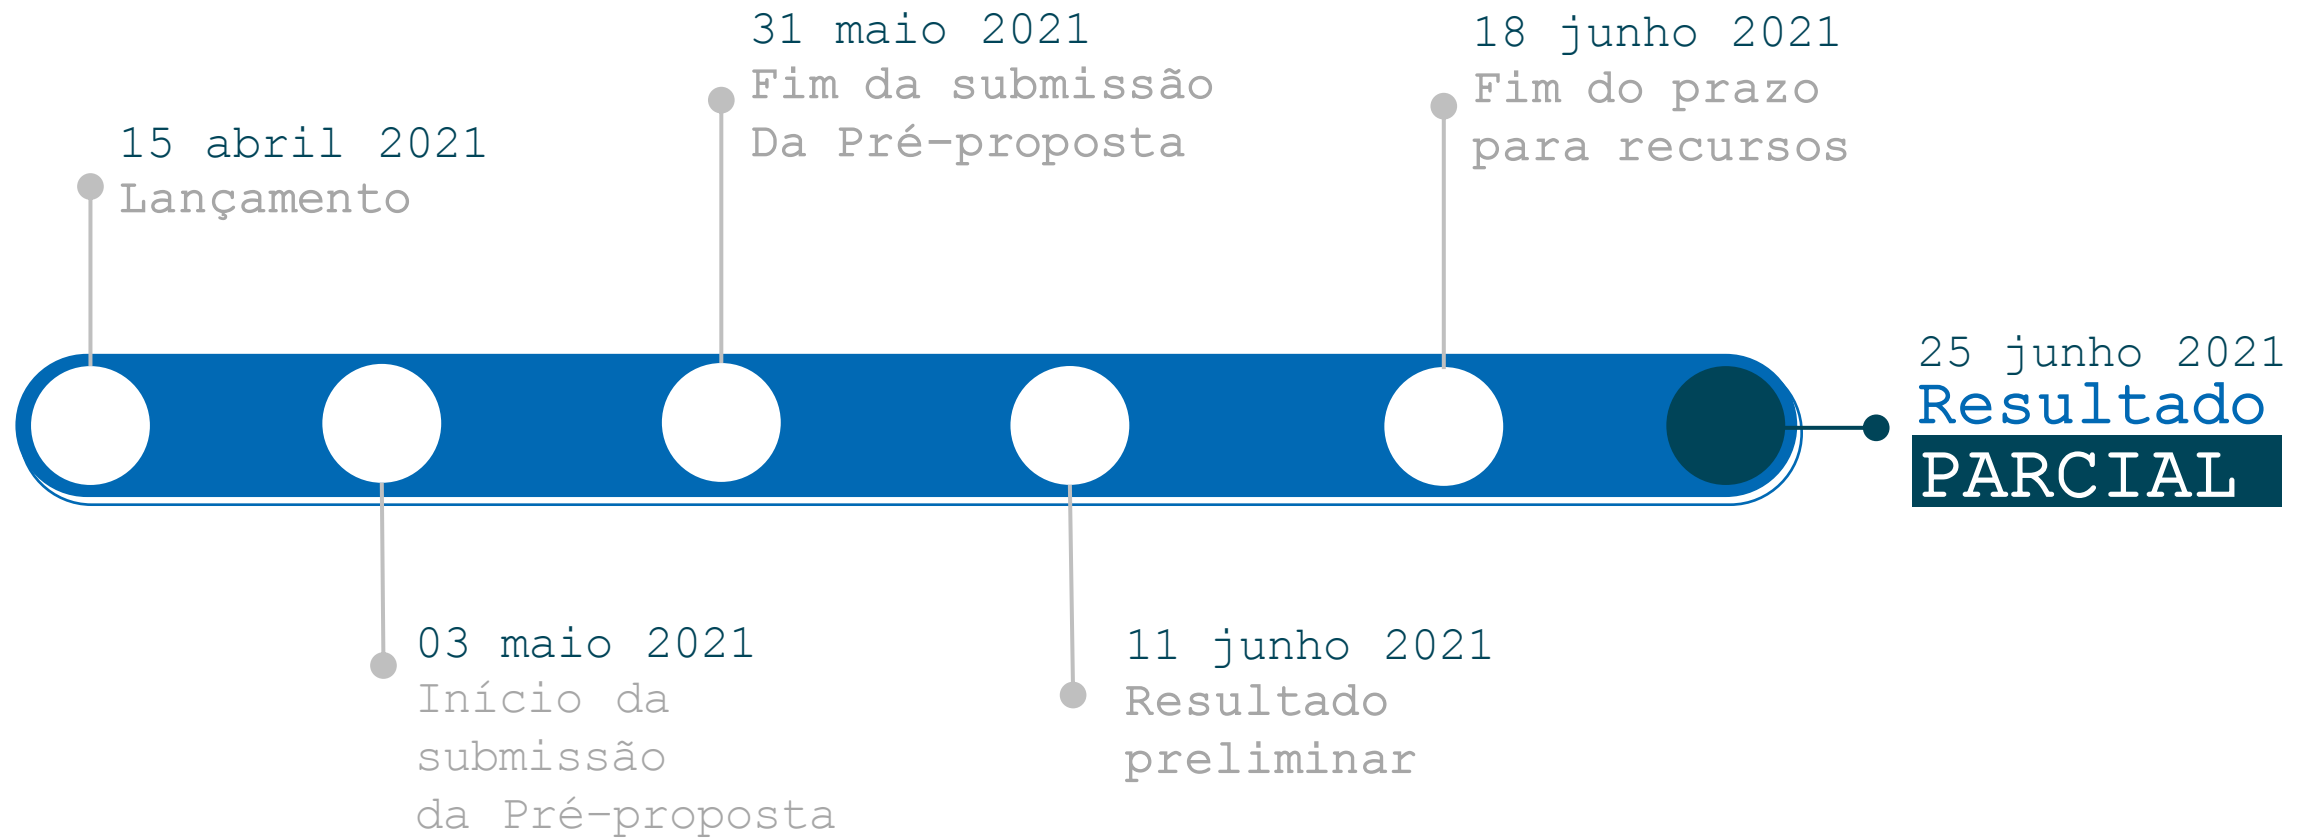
15 abril 2021
Lançamento

03 maio 2021
Início da submissão da Pré-proposta

31 maio 2021
Fim da submissão
Da Pré-proposta

11 junho 2021
Resultado preliminar

18 junho 2021
Fim do prazo para recursos

25 junho 2021
Resultado
PARCIAL